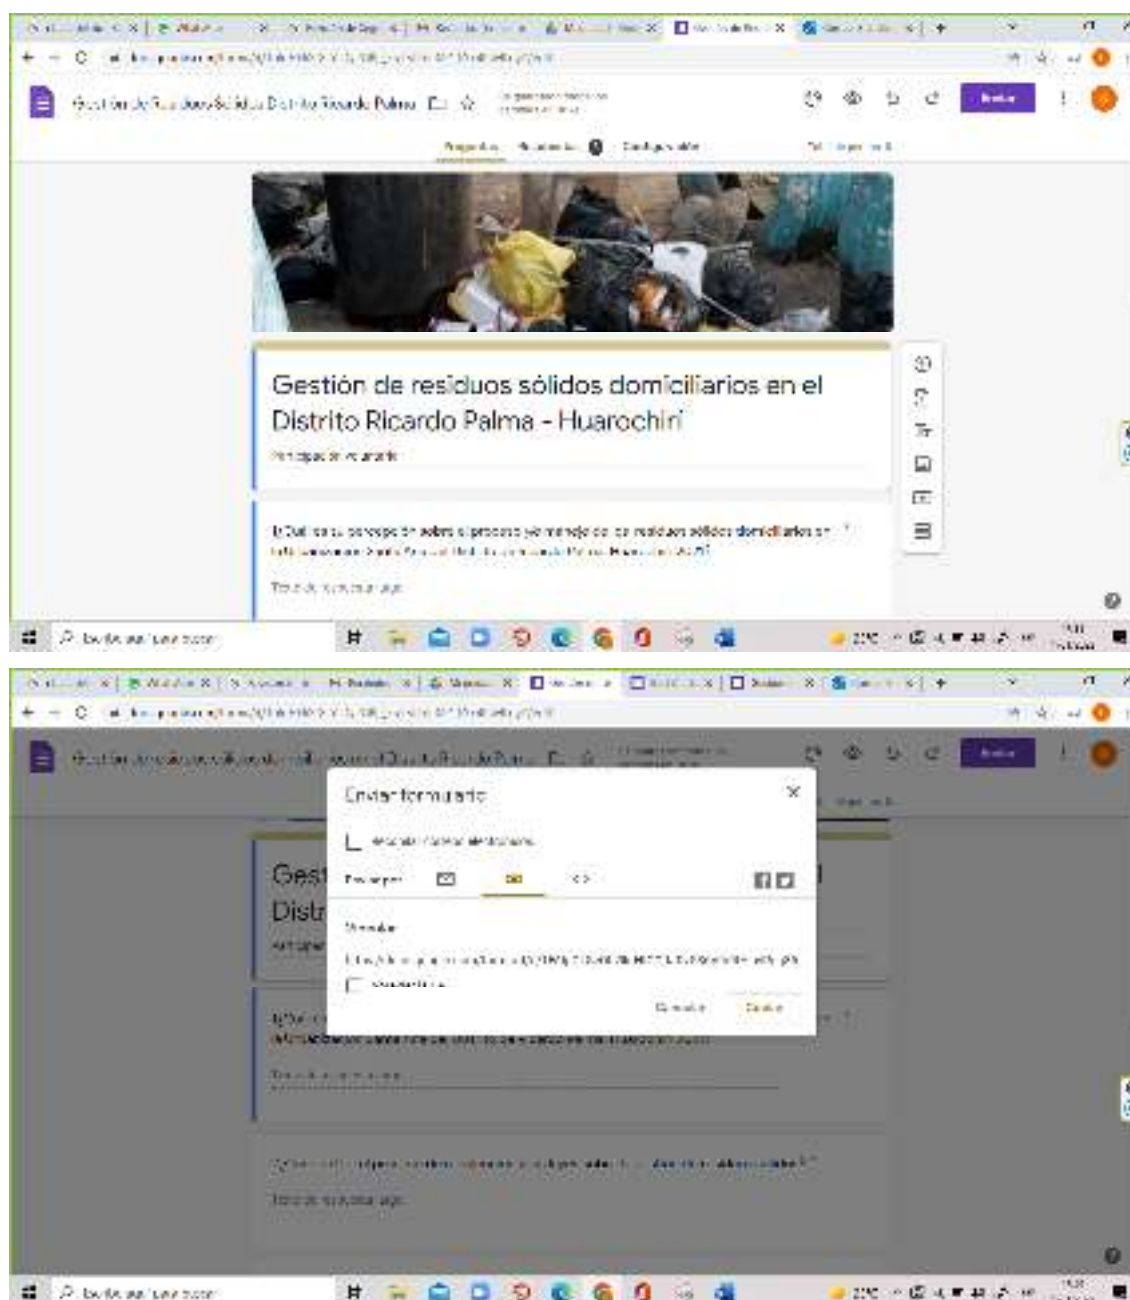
Gestión de Residuos Sólidos Distrito Ricardo Palma

Enviar

Preguntas Respuestas Configuración

Gestión de residuos sólidos domiciliarios en el Distrito Ricardo Palma - Huarochirí

Participación voluntaria

1. ¿Cuál es su concepción sobre el proceso y/o manejo de los residuos sólidos domiciliarios en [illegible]

Texto de respuesta larga

Escribe aquí para buscar

Gestión de residuos sólidos domiciliarios en el Distrito Ricardo Palma

Enviar

Enviar formulario

Recopilar correos electrónicos

Enviar por

Vínculo

Acortar URL

Cancelar Copiar

Gest

Distr

Texto de respuesta larga

Texto de respuesta larga

Escribe aquí para buscar